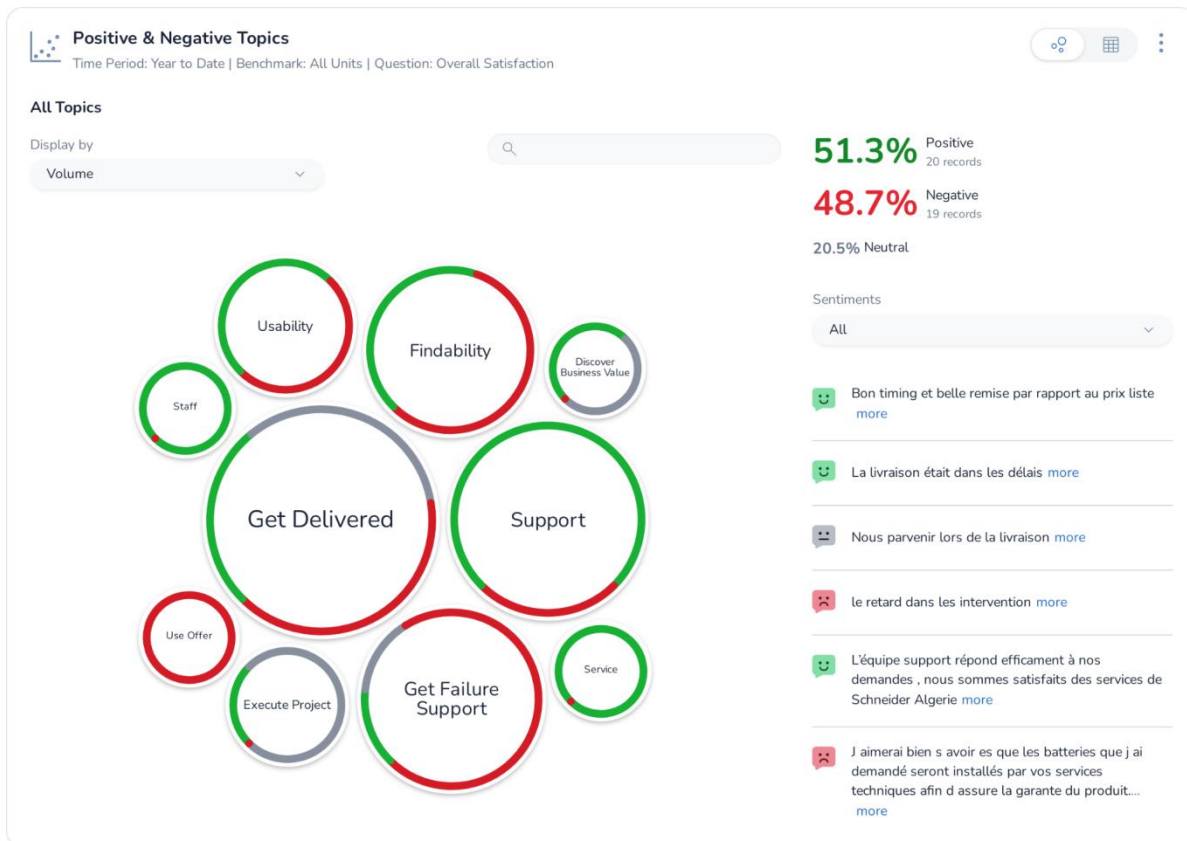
Positive & Negative Topics

Time Period: Year to Date | Benchmark: All Units | Question: Overall Satisfaction

All Topics

Display by

Volume

Usability

Findability

Discover Business Value

Staff

Get Delivered

Support

Use Offer

Execute Project

Get Failure Support

Service

51.3% Positive
20 records

48.7% Negative
19 records

20.5% Neutral

Sentiments

All

Bon timing et belle remise par rapport au prix liste more

La livraison était dans les délais more

Nous parvenir lors de la livraison more

le retard dans les intervention more

L'équipe support répond efficament à nos demandes , nous sommes satisfaits des services de Schneider Algerie more

J aimerai bien s avoir es que les batteries que j ai demandé seront installés par vos services techniques afin d assure la garante du produit.... more